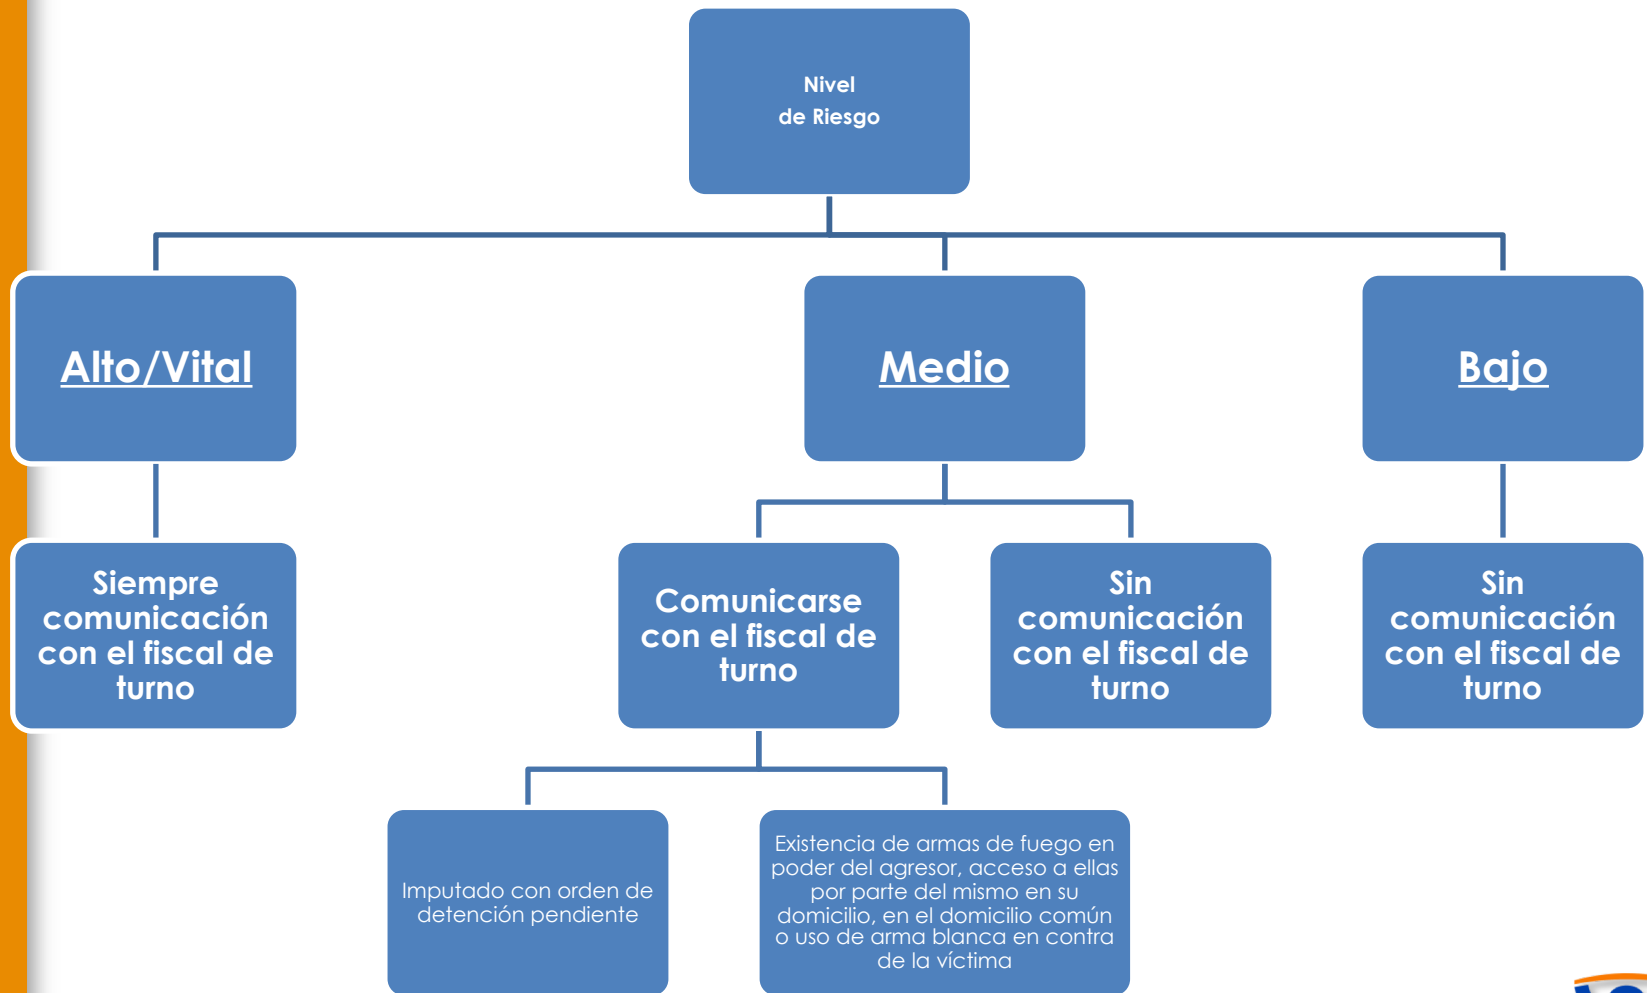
Nivel
de Riesgo

Alto/Vital

Medio

Bajo

Siempre comunicación con el fiscal de turno

Comunicarse con el fiscal de turno

Sin comunicación con el fiscal de turno

Sin comunicación con el fiscal de turno

Imputado con orden de detención pendiente

Existencia de armas de fuego en poder del agresor, acceso a ellas por parte del mismo en su domicilio, en el domicilio común o uso de arma blanca en contra de la víctima